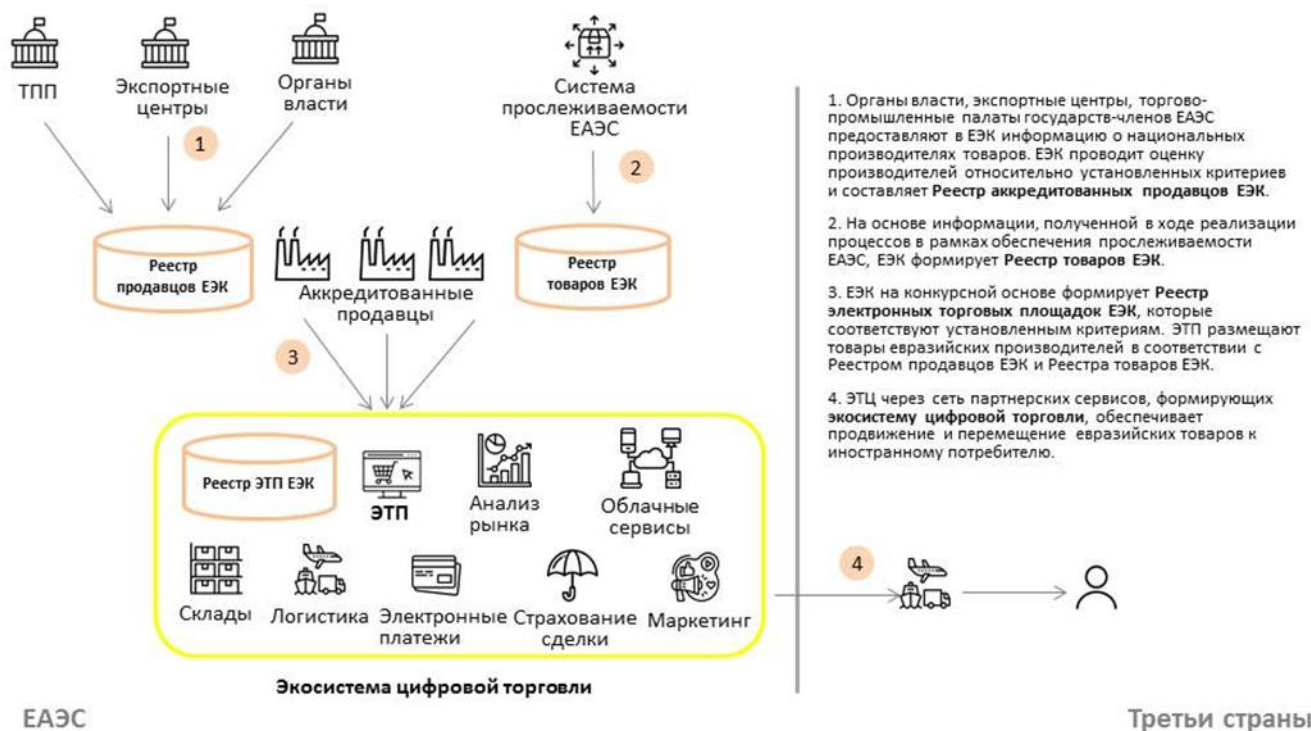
ТПП

Экспортные центры

Органы власти

1

Система прослеживаемости ЕАЭС

2

Реестр продавцов ЕЭК

Аккредитованные продавцы

Реестр товаров ЕЭК

3

Реестр ЭТП ЕЭК

ЭТП

Анализ рынка

Облачные сервисы

Склады

Логистика

Электронные платежи

Страхование сделки

Маркетинг

Экосистема цифровой торговли

4

ЕАЭС

1. Органы власти, экспортные центры, торгово-промышленные палаты государств-членов ЕАЭС предоставляют в ЕЭК информацию о национальных производителях товаров. ЕЭК проводит оценку производителей относительно установленных критериев и составляет **Реестр аккредитованных продавцов ЕЭК**.

2. На основе информации, полученной в ходе реализации процессов в рамках обеспечения прослеживаемости ЕАЭС, ЕЭК формирует **Реестр товаров ЕЭК**.

3. ЕЭК на конкурсной основе формирует **Реестр электронных торговых площадок ЕЭК**, которые соответствуют установленным критериям. ЭТП размещают товары евразийских производителей в соответствии с Реестром продавцов ЕЭК и Реестра товаров ЕЭК.

4. ЭТЦ через сеть партнерских сервисов, формирующих **экосистему цифровой торговли**, обеспечивает продвижение и перемещение евразийских товаров к иностранному потребителю.

Третьи страны